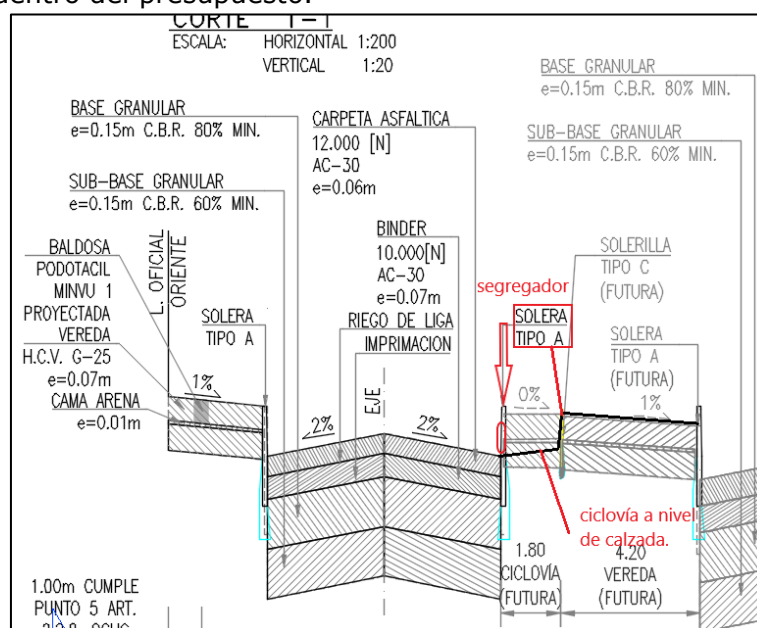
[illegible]entro del presupuesto.

CORTE 1-1
ESCALA: HORIZONTAL 1:200
VERTICAL 1:20

BASE GRANULAR
e=0.15m C.B.R. 80% MIN.

SUB-BASE GRANULAR
e=0.15m C.B.R. 60% MIN.

BALDOSA PODOTACIL MINVU 1 PROYECTADA
VEREDA
H.C.V. G-25
e=0.07m
CAMA ARENA
e=0.01m

L. OFICIAL ORIENTE

SOLERA TIPO A

1%

CARPETA ASFALTICA
12.000 [N]
AC-30
e=0.06m

BINDER
10.000[N]
AC-30
e=0.07m
RIEGO DE LIGA
IMPRIMACION

EJE

2%

2%

segregador

SOLERA TIPO A

0%

BASE GRANULAR
e=0.15m C.B.R. 80% MIN.

SUB-BASE GRANULAR
e=0.15m C.B.R. 60% MIN.

SOLERILLA TIPO C (FUTURA)

SOLERA TIPO A (FUTURA)

1%

ciclovía a nivel de calzada.

1.80
CICLOVÍA (FUTURA)

4.20
VEREDA (FUTURA)

1.00m CUMPLE PUNTO 5 ART. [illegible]